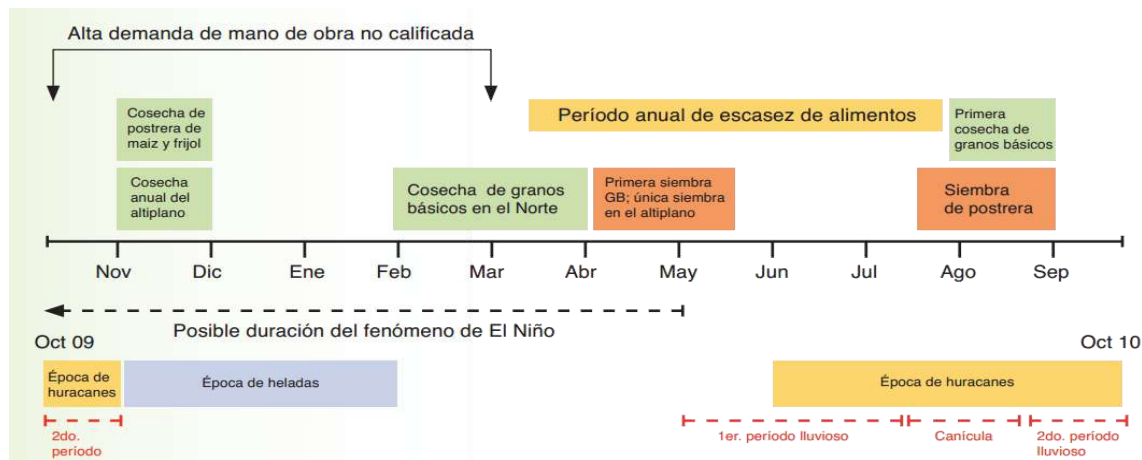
Alta demanda de mano de obra no calificada

Cosecha de postrera de maiz y frijol

Período anual de escasez de alimentos

Primera cosecha de granos básicos

Cosecha anual del altiplano

Cosecha de granos básicos en el Norte

Primera siembra GB; única siembra en el altiplano

Siembra de postrera

Nov Dic Ene Feb Mar Abr May Jun Jul Ago Sep

Posible duración del fenómeno de El Niño

Oct 09

Oct 10

Época de huracanes

Época de heladas

Época de huracanes

2do. periodo

1er. periodo lluvioso

Canícula

2do. periodo lluvioso